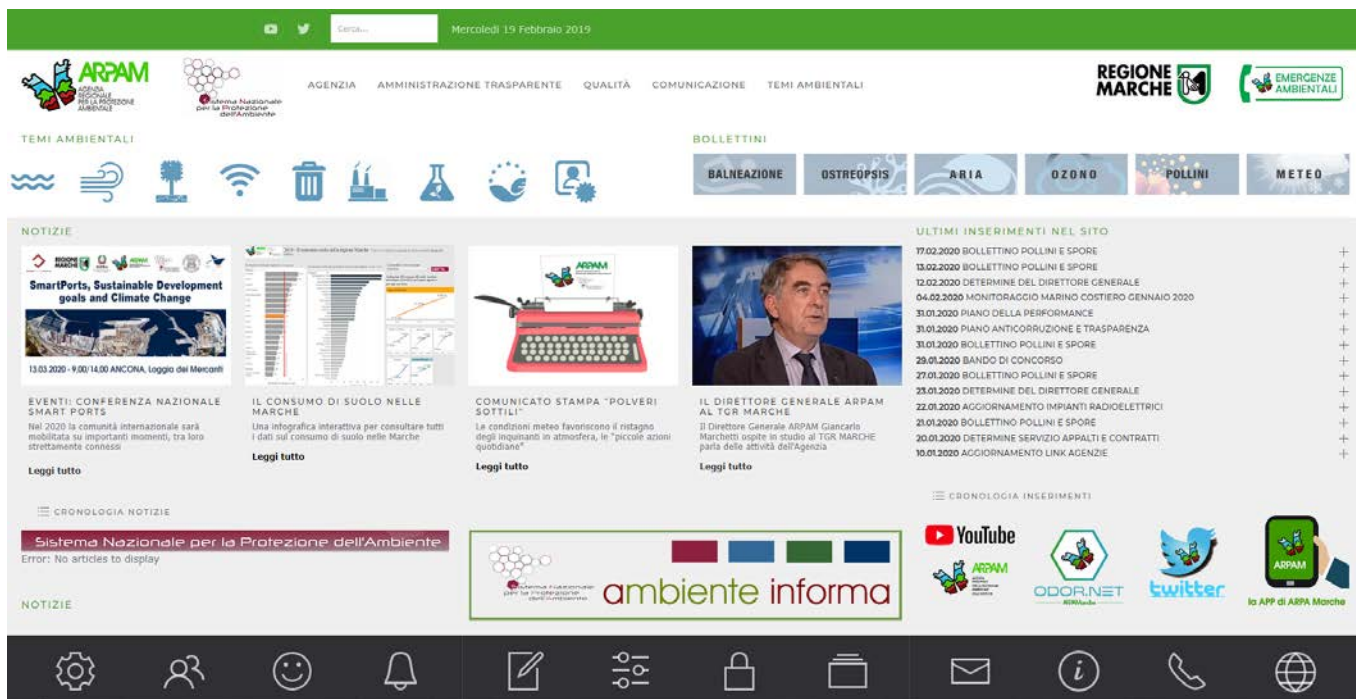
Cerca...

Mercoledì 19 Febbraio 2019

ARPAM
AGENZIA REGIONALE PER LA PROTEZIONE AMBIENTALE

Sistema Nazionale per la Protezione dell'Ambiente

AGENZIA AMMINISTRAZIONE TRASPARENTE QUALITÀ COMUNICAZIONE TEMI AMBIENTALI

REGIONE MARCHE

EMERGENZE AMBIENTALI

TEMI AMBIENTALI

BOLLETTINI

BALNEAZIONE OSTREOPSIS ARIA OZONO POLLINI METEO

NOTIZIE

SmartPorts, Sustainable Development goals and Climate Change
13.03.2020 - 9.00/14.00 ANCONA, Loggia dei Mercanti

EVENTI: CONFERENZA NAZIONALE SMART PORTS
Nel 2020 la comunità internazionale sarà mobilitata su importanti momenti, tra loro strettamente connessi
Leggi tutto

IL CONSUMO DI SUOLO NELLE MARCHE
Una infografica interattiva per consultare tutti i dati sul consumo di suolo nelle Marche
Leggi tutto

ARPAM

COMUNICATO STAMPA "POLVERI SOTTILI"
Le condizioni meteo favoriscono il ristagno degli inquinanti in atmosfera, le "piccole azioni quotidiane"
Leggi tutto

IL DIRETTORE GENERALE ARPAM AL TGR MARCHE
Il Direttore Generale ARPAM Giancarlo Marchetti ospite in studio al TGR MARCHE parla delle attività dell'Agenzia
Leggi tutto

ULTIMI INSERIMENTI NEL SITO
17.02.2020 BOLLETTINO POLLINI E SPORE
13.02.2020 BOLLETTINO POLLINI E SPORE
12.02.2020 DETERMINE DEL DIRETTORE GENERALE
04.02.2020 MONITORAGGIO MARINO COSTIERO GENNAIO 2020
31.01.2020 PIANO DELLA PERFORMANCE
31.01.2020 PIANO ANTICORRUZIONE E TRASPARENZA
31.01.2020 BOLLETTINO POLLINI E SPORE
29.01.2020 BANDO DI CONCORSO
27.01.2020 BOLLETTINO POLLINI E SPORE
23.01.2020 DETERMINE DEL DIRETTORE GENERALE
22.01.2020 AGGIORNAMENTO IMPIANTI RADIOELETTRICI
21.01.2020 BOLLETTINO POLLINI E SPORE
20.01.2020 DETERMINE SERVIZIO APPALTI E CONTRATTI
10.01.2020 AGGIORNAMENTO LINK AGENZIE

CRONOLOGIA NOTIZIE

CRONOLOGIA INSERIMENTI

Sistema Nazionale per la Protezione dell'Ambiente
Error: No articles to display

Sistema Nazionale per la Protezione dell'Ambiente
ambiente informa

YouTube
ARPAM
ODOR.NET
twitter
ARPAM
la APP di ARPA Marche

NOTIZIE